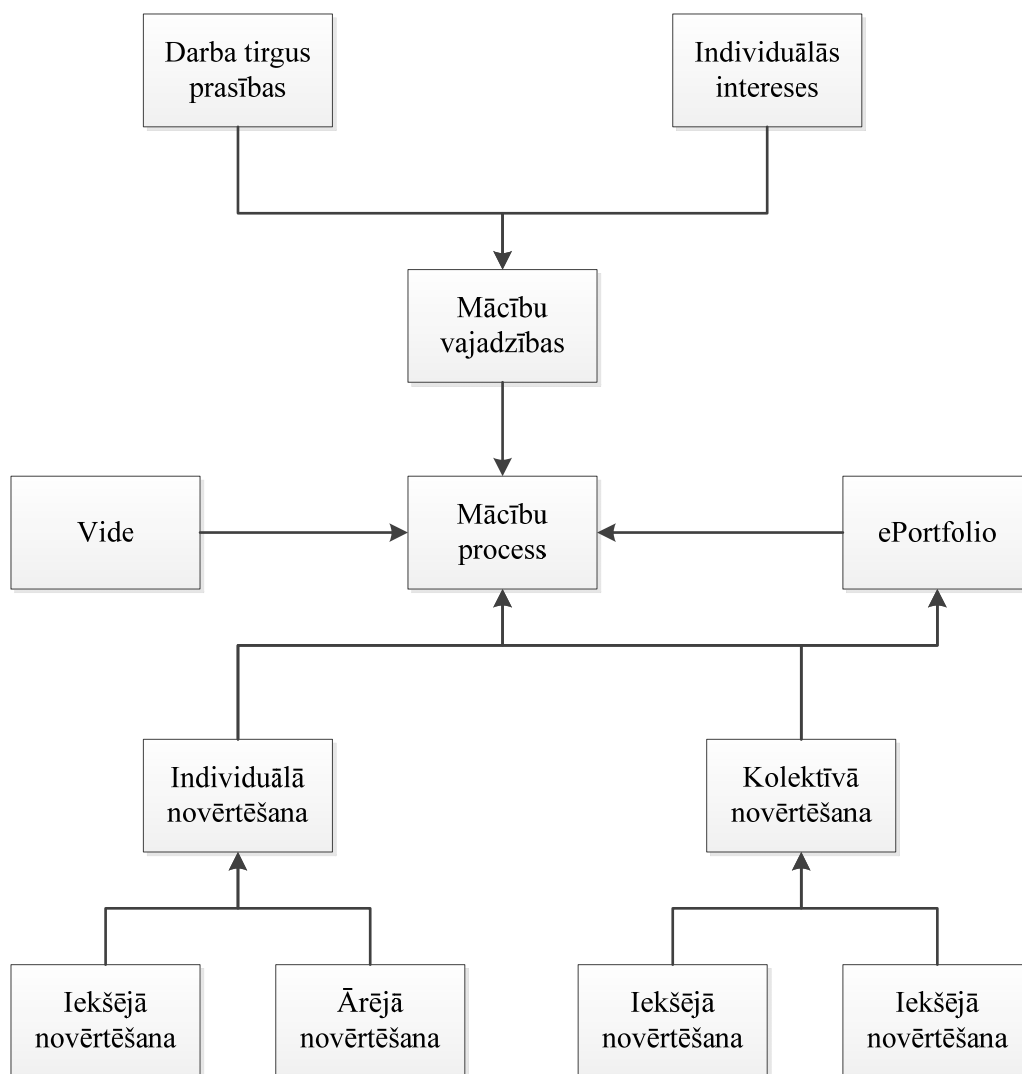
Darba tirgus prasības

Individuālās intereses

Mācību vajadzības

Vide

Mācību process

ePortfolio

Individuālā novērtēšana

Kolektīvā novērtēšana

Iekšējā novērtēšana

Ārējā novērtēšana

Iekšējā novērtēšana

Iekšējā novērtēšana